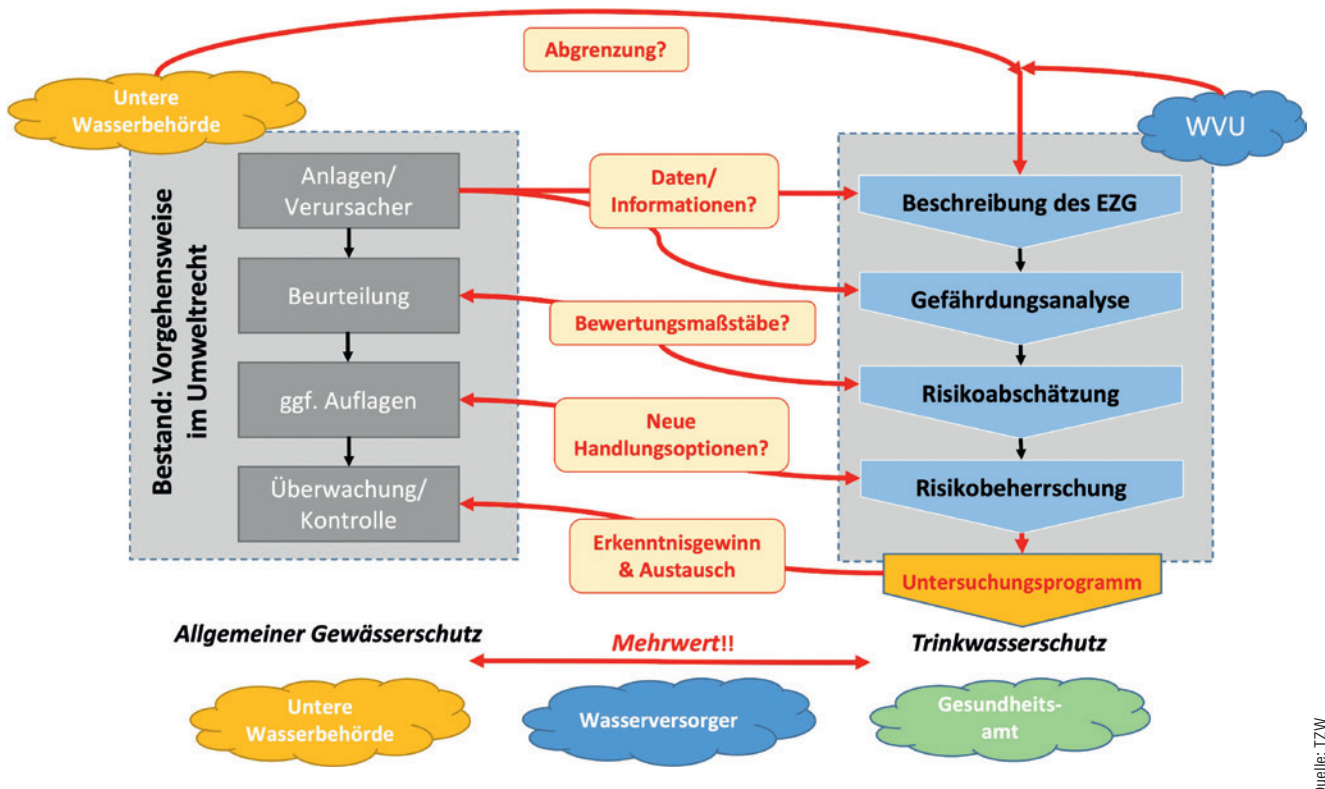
Abgrenzung?

Untere Wasserbehörde

WVU

Bestand: Vorgehensweise im Umweltrecht

Anlagen/ Verursacher

Beurteilung

ggf. Auflagen

Überwachung/ Kontrolle

Daten/ Informationen?

Bewertungsmaßstäbe?

Neue Handlungsoptionen?

Erkenntnisgewinn & Austausch

Beschreibung des EZG

Gefährdungsanalyse

Risikoabschätzung

Risikobeherrschung

Untersuchungsprogramm

Allgemeiner Gewässerschutz

Mehrwert!!

Trinkwasserschutz

Untere Wasserbehörde

Wasserversorger

Gesundheitsamt

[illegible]uelle: TZW